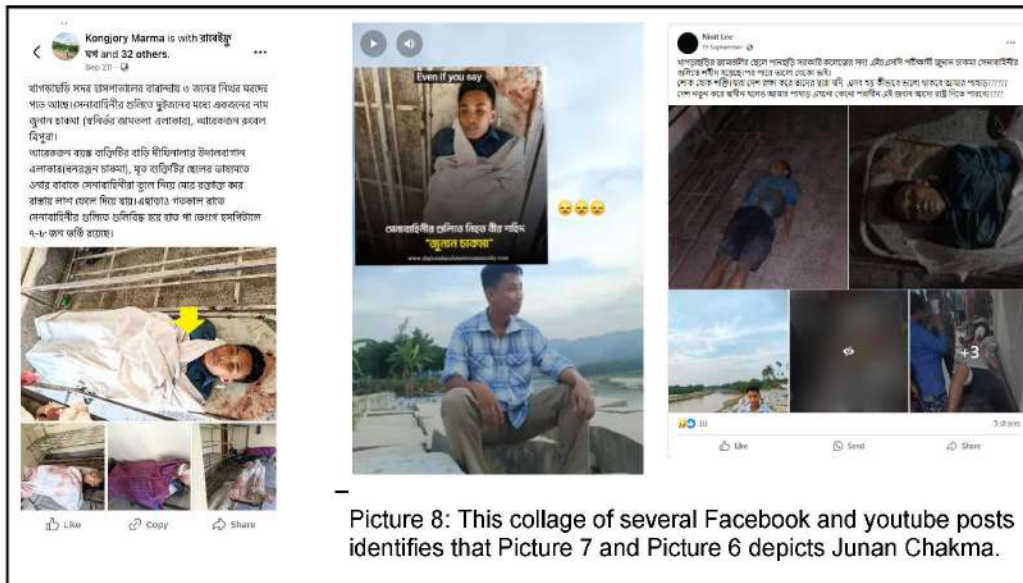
Kongjory Marma is with রাবেইমু মগ and 32 others.
Sep 20 ·

খাগড়াছড়ি সদর হাসপাতালের বারান্দায় ৩ জনের নিথর মরদেহ পড়ে আছে।সেনাবাহিনীর গুলিতে দুইজনের মধ্যে একজনের নাম জুনান চাকমা (স্বনির্ভর জামতলা এলাকার), আরেকজন রুবেল ত্রিপুরা।
আরেকজন বয়স্ক ব্যক্তিটির বাড়ি দীঘিনালার উদালবাগান এলাকার(ধনরঞ্জন চাকমা), মৃত ব্যক্তিটির ছেলের ভাষ্যমতে ওনার বাবাকে সেনাবাহিনীরা তুলে নিয়ে যায় রক্তাক্ত কর রাস্তায় লাশ ফেলে দিয়ে যায়।এছাড়াও গতকাল রাতে সেনাবাহিনীর গুলিতে গুলিবিদ্ধ হয়ে হাত পা ভেংগে হসপিটাল ৭-৮ জন ভর্তি রয়েছে।

Like Copy Share

Even if you say

সেনাবাহিনীর গুলিতে নিহত বীর শহিদ
"জুনান চাকমা"

😞😞😞

Nirit Lee
19 September ·
খাগড়াছড়ি জামতলীর ছেলে পলটেকনিক সরকারি কলেজের ছাত্র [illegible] জুনান চাকমা সেনাবাহিনীর গুলিতে শহীদ হয়েছে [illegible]
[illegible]

+3

10 5 shares

Like Send Share

Picture 8: This collage of several Facebook and youtube posts identifies that Picture 7 and Picture 6 depicts Junan Chakma.